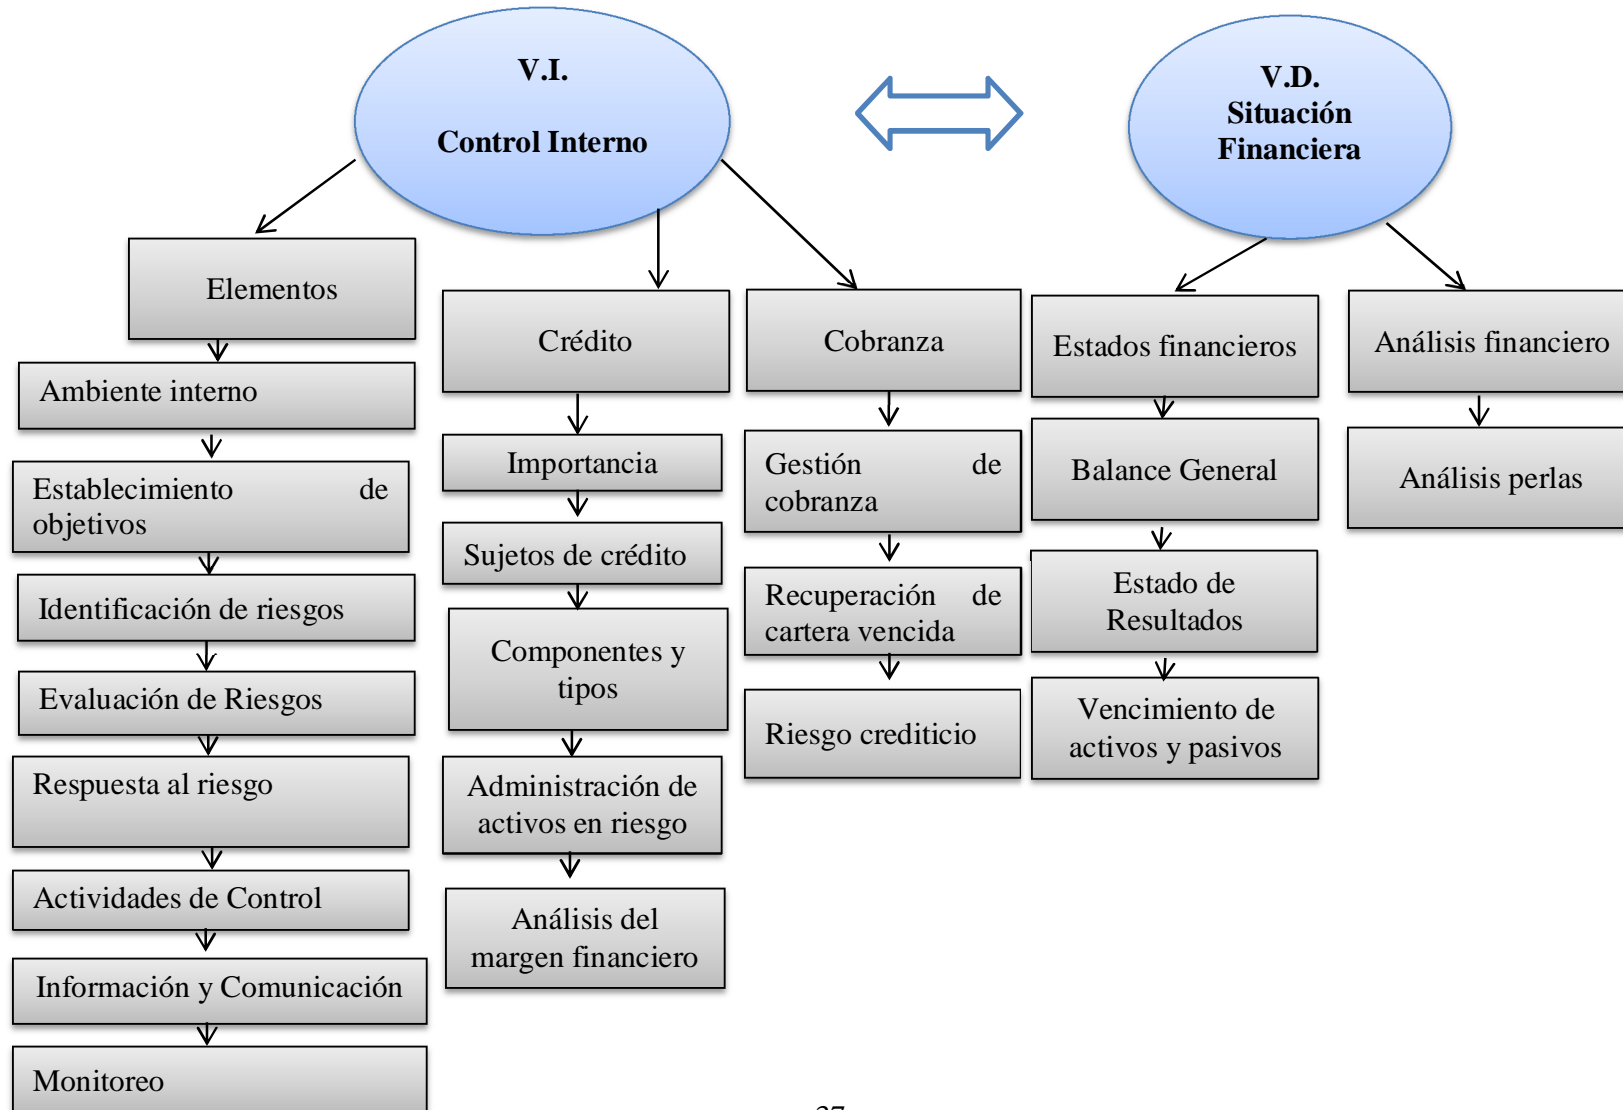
V.I.

Control Interno

V.D.
Situación
Financiera

Elementos

Ambiente interno

Establecimiento de objetivos

Identificación de riesgos

Evaluación de Riesgos

Respuesta al riesgo

Actividades de Control

Información y Comunicación

Monitoreo

Crédito

Importancia

Sujetos de crédito

Componentes y tipos

Administración de activos en riesgo

Análisis del margen financiero

Cobranza

Gestión de cobranza

Recuperación de cartera vencida

Riesgo crediticio

Estados financieros

Balance General

Estado de Resultados

Vencimiento de activos y pasivos

Análisis financiero

Análisis perlas

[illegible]